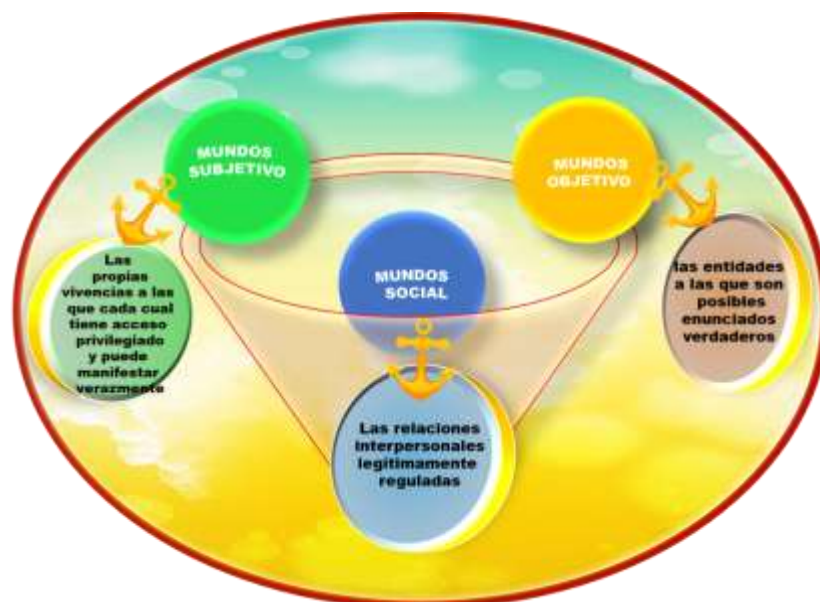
MUNDOS SUBJETIVO

MUNDOS OBJETIVO

MUNDOS SOCIAL

Las propias vivencias a las que cada cual tiene acceso privilegiado y puede manifestar verazmente

las entidades a las que son posibles enunciados verdaderos

Las relaciones interpersonales legitimamente reguladas